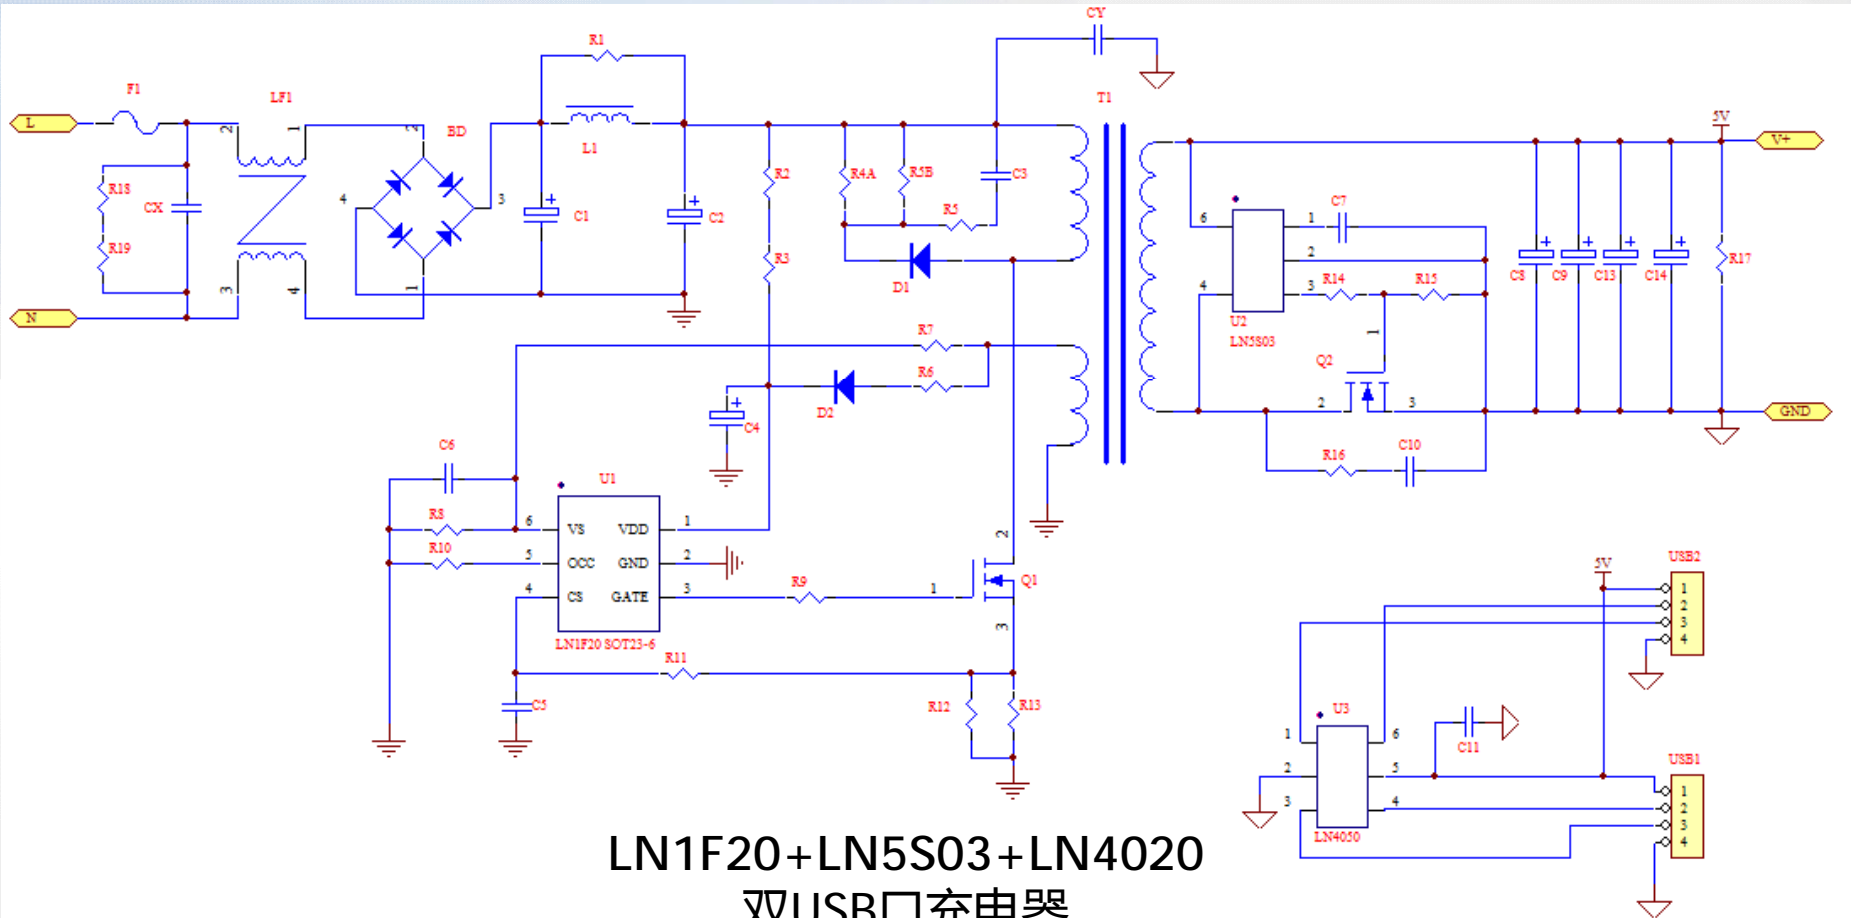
CY
R1
F1
LF1
L
2
1
BD
L1
T1
5V
V+
R18
CX
R19
4
3
C1
C2
R2
R4A
R5B
C3
R5
6
1
C7
C8
C9
C13
C14
R17
2
3
R14
R15
4
U2
LN5S03
N
3
4
1
D1
R3
R7
Q2
1
R6
C4
D2
2
3
GND
C6
R16
C10
U1
R8
6
VS
VDD
1
R10
5
OCC
GND
2
4
CS
GATE
3
R9
1
Q1
2
3
LN1F20 SOT23-6
R11
C5
R12
R13
5V
USB2
1
2
3
4
U3
1
6
C11
2
5
USB1
1
2
3
4
3
4
LN4050
LN1F20+LN5S03+LN4020
双USB口充电器